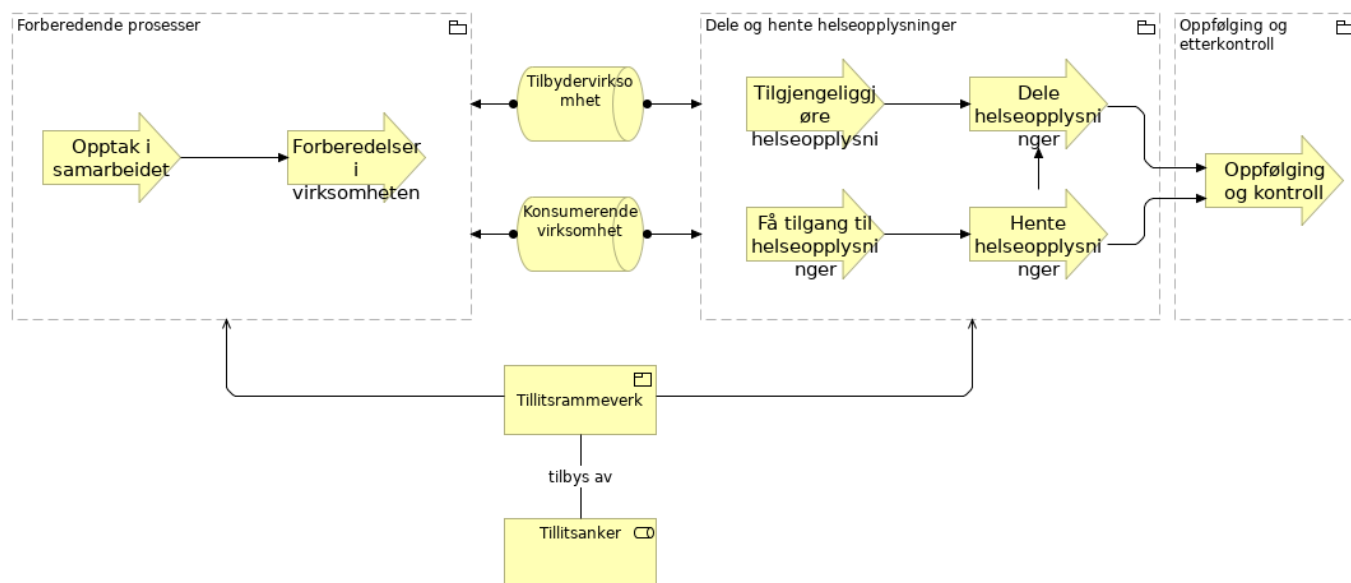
Forberedende prosesser

Opptak i samarbeidet

Forberedelser i virksomheten

Tilbydervirksomhet

Konsumerende virksomhet

Dele og hente helseopplysninger

Tilgjengeliggjøre helseopplysni

Dele helseopplysninger

Få tilgang til helseopplysninger

Hente helseopplysninger

Oppfølging og etterkontroll

Oppfølging og kontroll

Tillitsrammeverk

tilbys av

Tillitsanker